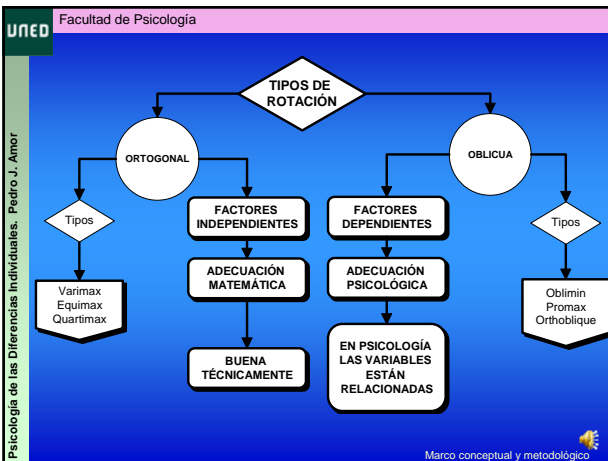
UNED

Facultad de Psicología

Psicología de las Diferencias Individuales. Pedro J. Amor

TIPOS DE ROTACIÓN

ORTOGONAL

OBLICUA

Tipos

Varimax
Equimax
Quartimax

FACTORES INDEPENDIENTES

ADECUACIÓN MATEMÁTICA

BUENA TÉCNICAMENTE

FACTORES DEPENDIENTES

ADECUACIÓN PSICOLÓGICA

EN PSICOLOGÍA LAS VARIABLES ESTÁN RELACIONADAS

Tipos

Oblimin
Promax
Orthoblique

Marco conceptual y metodológico